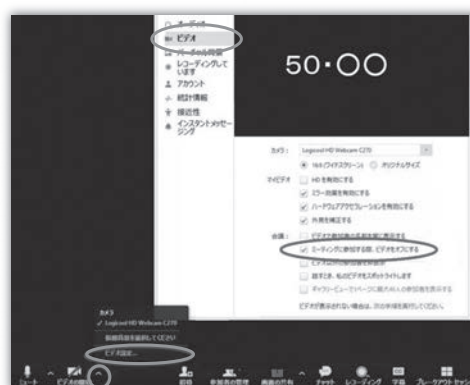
オーディオ
ビデオ
バーチャル背景
レコーディングしています
アカウント
統計情報
標識性
インスタントメッセージング

50・〇〇

カメラ： Logicool HD Webcam C270
16:9(ワイドスクリーン)　オリジナルサイズ
マイビデオ： HDを有効にする
ミラー効果を有効にする
ハードウェアアクセラレーションを有効にする
外見を補正する
会議：
ミーティングに参加する際、ビデオをオフにする
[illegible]
話すとき、私のビデオをスポットライトします
ギャラリービューで1画面に最大49人の参加者を表示する
ビデオが表示されない場合は、次の手順を実行してください。

カメラ
✓ Logicool HD Webcam C270
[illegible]
ビデオ設定...

ミュート　ビデオの開始　招待　参加者の管理　画面の共有　チャット　レコーディング　字幕　ブレークアウトセッション